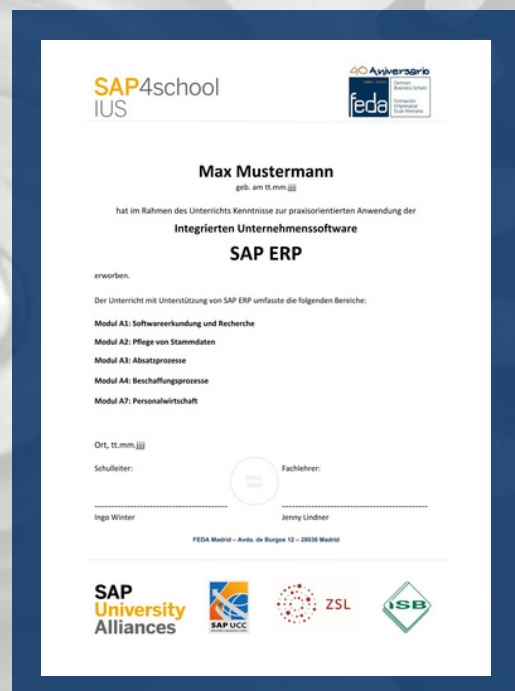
SAP4school
IUS

40 Aniversario
feda
German Business School
Formación Empresarial Dual Alemana

Max Mustermann
geb. am tt.mm.jjjj

hat im Rahmen des Unterrichts Kenntnisse zur praxisorientierten Anwendung der

Integrierten Unternehmenssoftware

SAP ERP

erworben.

Der Unterricht mit Unterstützung von SAP ERP umfasste die folgenden Bereiche:

Modul A1: Softwareerkundung und Recherche

Modul A2: Pflege von Stammdaten

Modul A3: Absatzprozesse

Modul A4: Beschaffungsprozesse

Modul A7: Personalwirtschaft

Ort, tt.mm.jjjj

Schulleiter:

Schul-siegel

Fachlehrer:

Ingo Winter

Jenny Lindner

FEDA Madrid – Avda. de Burgos 12 – 28036 Madrid

SAP University Alliances

SAP UCC

ZSL

ISB